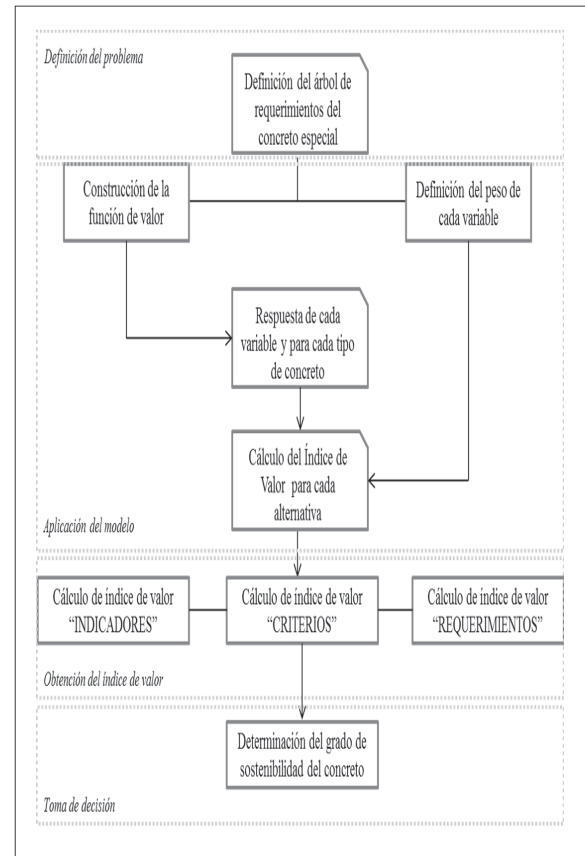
Definición del problema

Definición del árbol de requerimientos del concreto especial

Construcción de la función de valor

Definición del peso de cada variable

Respuesta de cada variable y para cada tipo de concreto

Cálculo del Índice de Valor para cada alternativa

Aplicación del modelo

Cálculo de índice de valor "INDICADORES"

Cálculo de índice de valor "CRITERIOS"

Cálculo de índice de valor "REQUERIMIENTOS"

Obtención del índice de valor

Determinación del grado de sostenibilidad del concreto

Toma de decisión